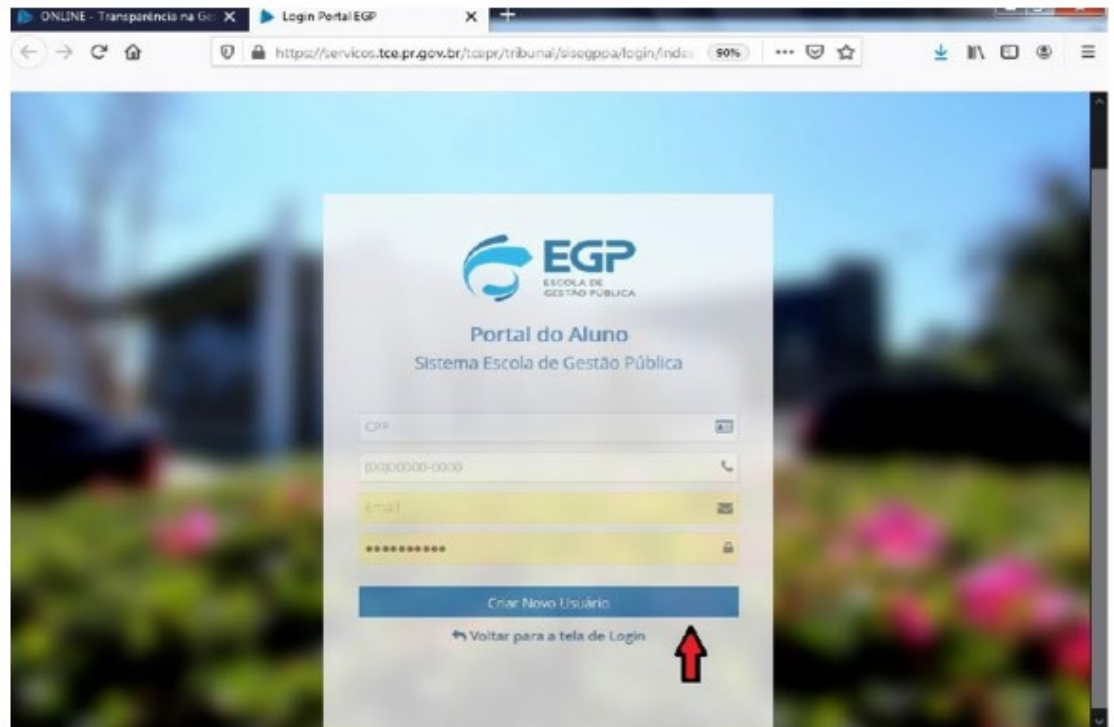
ONLINE - Transparência na Ge
Login Portal EGP

https://servicos.tce.pr.gov.br/tcepr/tribunal/sisegppa/login/inde
90%

EGP
ESCOLA DE GESTÃO PÚBLICA

Portal do Aluno
Sistema Escola de Gestão Pública

CPF
(00)00000-0000
Email
•••••••••••

Criar Novo Usuário
Voltar para a tela de Login